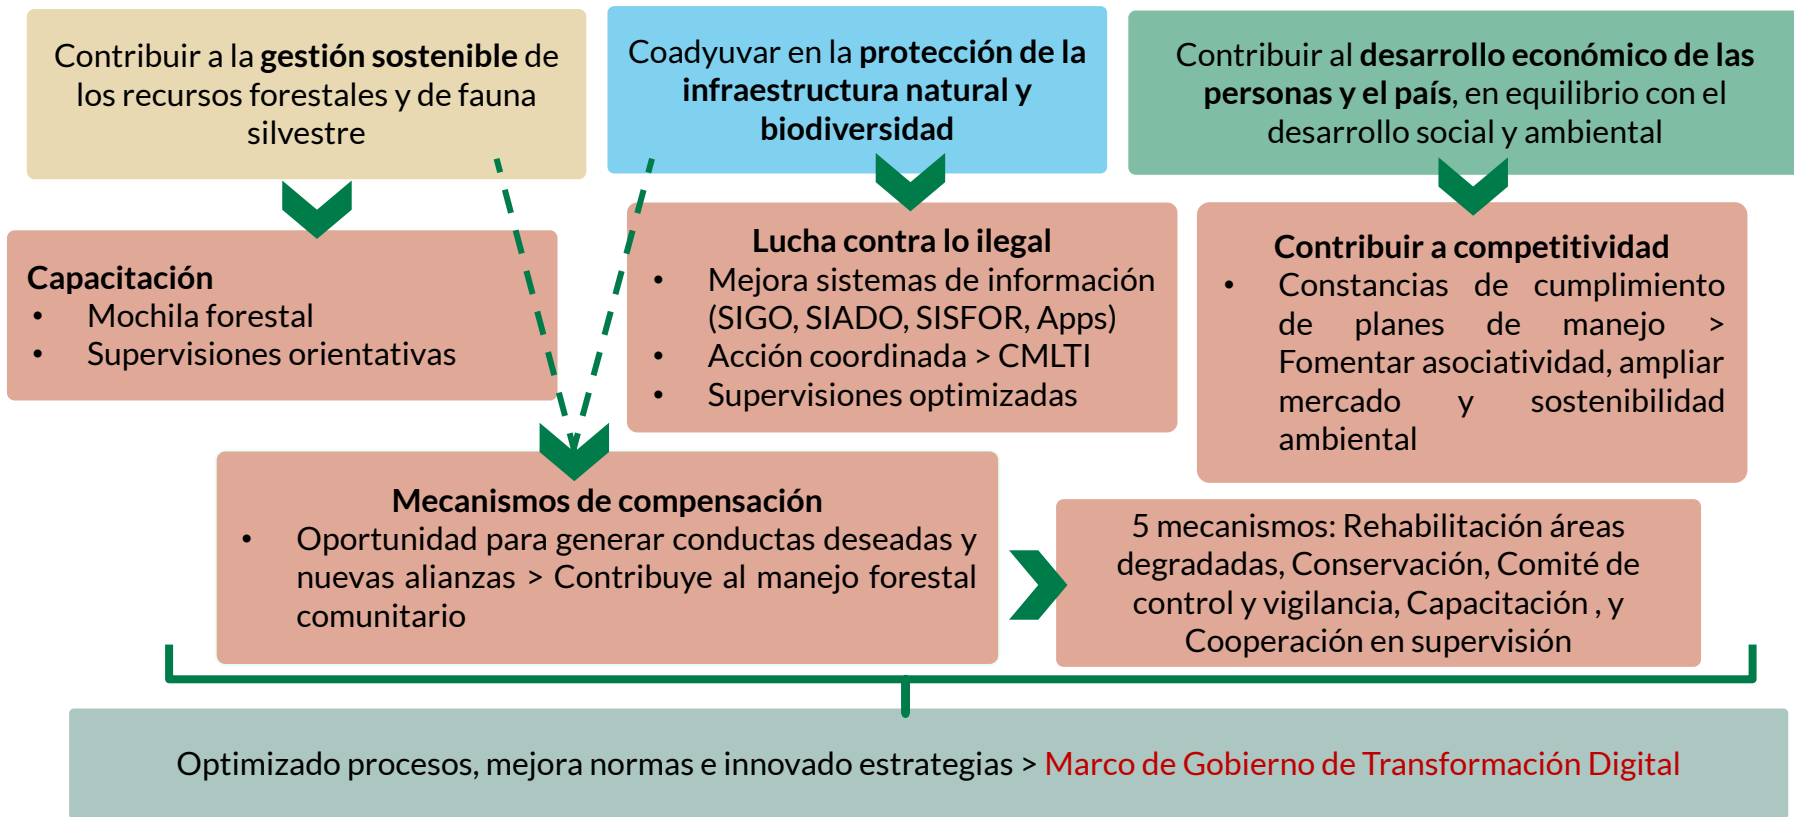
Contribuir a la gestión sostenible de los recursos forestales y de fauna silvestre

Coadyuvar en la protección de la infraestructura natural y biodiversidad

Contribuir al desarrollo económico de las personas y el país, en equilibrio con el desarrollo social y ambiental

Capacitación
• Mochila forestal
• Supervisiones orientativas

Lucha contra lo ilegal
• Mejora sistemas de información (SIGO, SIADO, SISFOR, Apps)
• Acción coordinada > CMLTI
• Supervisiones optimizadas

Contribuir a competitividad
• Constancias de cumplimiento de planes de manejo > Fomentar asociatividad, ampliar mercado y sostenibilidad ambiental

Mecanismos de compensación
• Oportunidad para generar conductas deseadas y nuevas alianzas > Contribuye al manejo forestal comunitario

5 mecanismos: Rehabilitación áreas degradadas, Conservación, Comité de control y vigilancia, Capacitación , y Cooperación en supervisión

Optimizado procesos, mejora normas e innovado estrategias > Marco de Gobierno de Transformación Digital